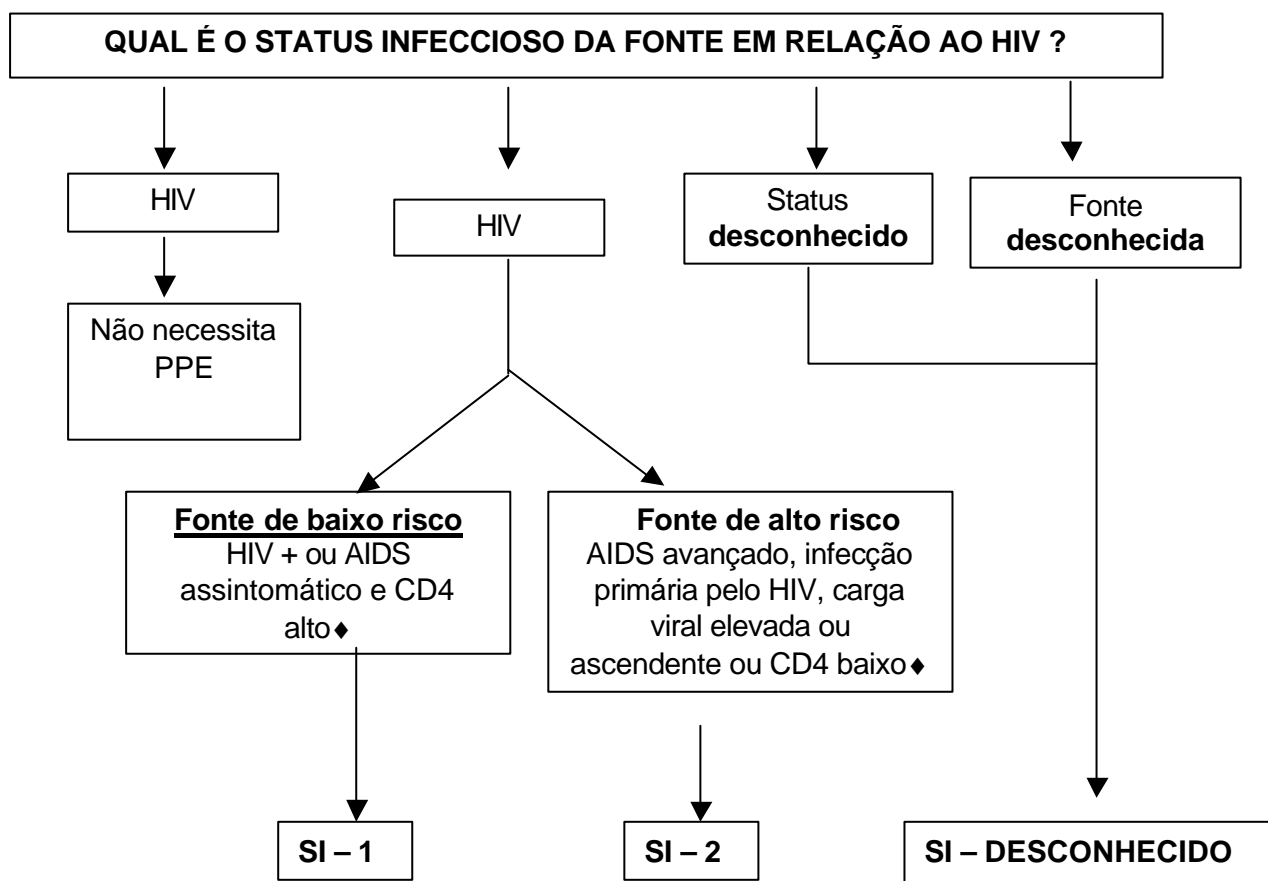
QUAL É O STATUS INFECCIOSO DA FONTE EM RELAÇÃO AO HIV ?

HIV

Não necessita PPE

HIV

Status desconhecido

Fonte desconhecida

Fonte de baixo risco
HIV + ou AIDS assintomático e CD4 alto♦

Fonte de alto risco
AIDS avançado, infecção primária pelo HIV, carga viral elevada ou ascendente ou CD4 baixo♦

SI – 1

SI – 2

SI – DESCONHECIDO